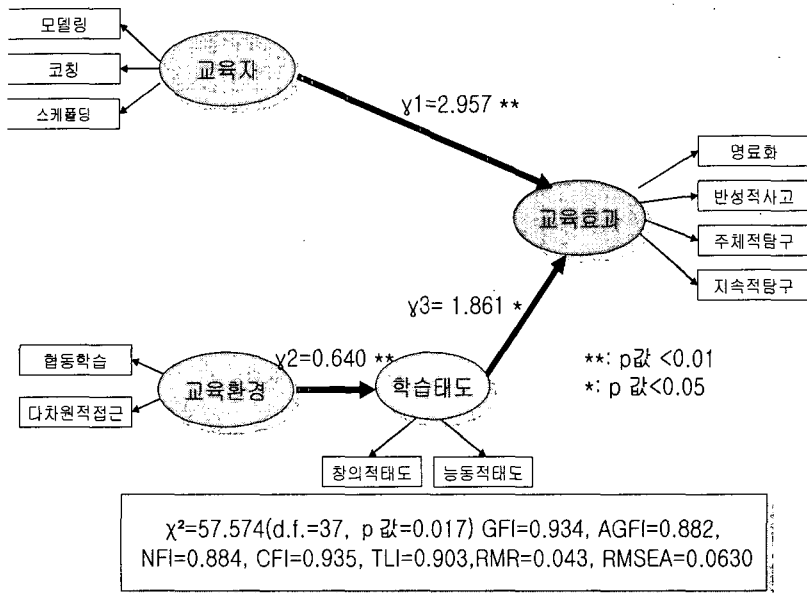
모델링

코칭

스캐폴딩

교육자

γ1=2.957 **

명료화

반성적사고

주체적탐구

지속적탐구

교육효과

γ3= 1.861 *

협동학습

다차원적접근

교육환경

γ2=0.640 **

학습태도

**: p값 <0.01
*: p 값<0.05

창의적태도

능동적태도

χ²=57.574(d.f.=37, p 값=0.017) GFI=0.934, AGFI=0.882, NFI=0.884, CFI=0.935, TLI=0.903,RMR=0.043, RMSEA=0.0630